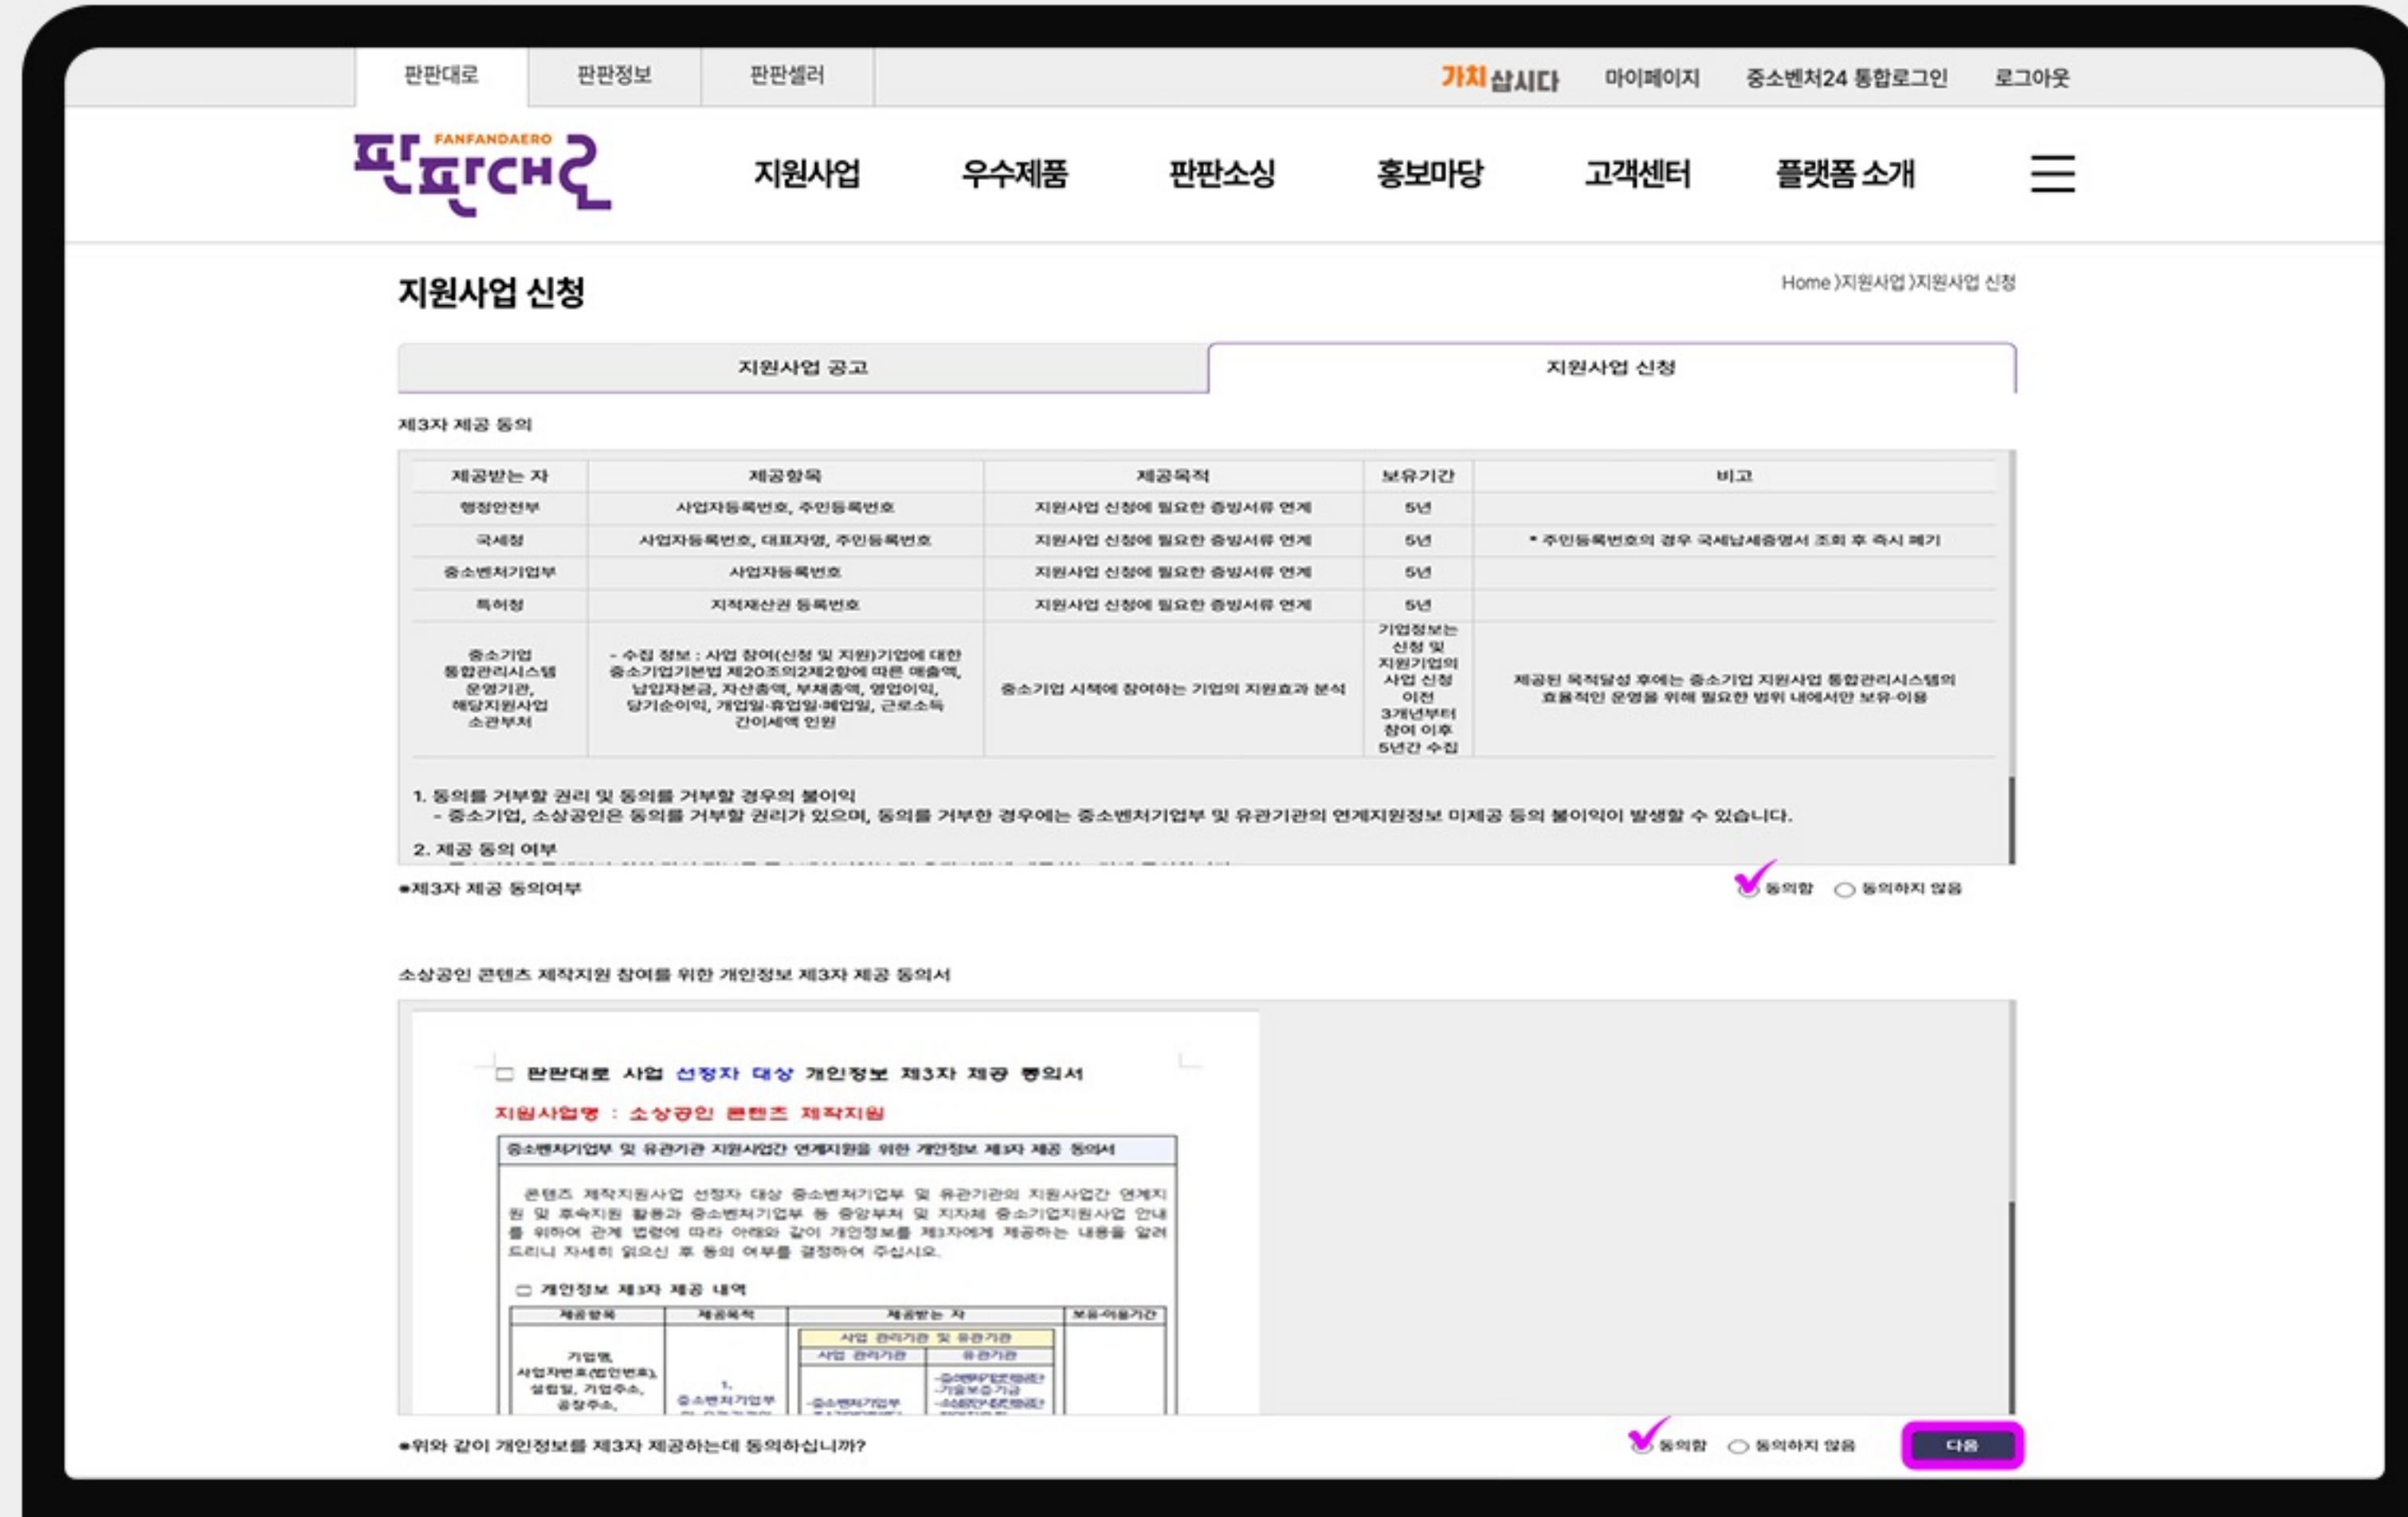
판판대로 판판정보 판판셀러

가치삽시다 마이페이지 중소벤처24 통합로그인 로그아웃

FANFANDAERO 판판대로

지원사업 우수제품 판판소싱 홍보마당 고객센터 플랫폼 소개

지원사업 신청

Home 〉지원사업 〉지원사업 신청

지원사업 공고 지원사업 신청

제3자 제공 동의

| 제공받는 자 | 제공항목 | 제공목적 | 보유기간 | 비고 |
|---|---|---|---|---|
| 행정안전부 | 사업자등록번호, 주민등록번호 | 지원사업 신청에 필요한 증빙서류 연계 | 5년 | |
| 국세청 | 사업자등록번호, 대표자명, 주민등록번호 | 지원사업 신청에 필요한 증빙서류 연계 | 5년 | * 주민등록번호의 경우 국세납세증명서 조회 후 즉시 폐기 |
| 중소벤처기업부 | 사업자등록번호 | 지원사업 신청에 필요한 증빙서류 연계 | 5년 | |
| 특허청 | 지적재산권 등록번호 | 지원사업 신청에 필요한 증빙서류 연계 | 5년 | |
| 중소기업 통합관리시스템 운영기관, 해당지원사업 소관부처 | - 수집 정보 : 사업 참여(신청 및 지원)기업에 대한 중소기업기본법 제20조의2제2항에 따른 매출액, 납입자본금, 자산총액, 부채총액, 영업이익, 당기순이익, 개업일·휴업일·폐업일, 근로소득 간이세액 인원 | 중소기업 시책에 참여하는 기업의 지원효과 분석 | 기업정보는 신청 및 지원기업의 사업 신청 이전 3개년부터 참여 이후 5년간 수집 | 제공된 목적달성 후에는 중소기업 지원사업 통합관리시스템의 효율적인 운영을 위해 필요한 범위 내에서만 보유·이용 |

1. 동의를 거부할 권리 및 동의를 거부할 경우의 불이익
- 중소기업, 소상공인은 동의를 거부할 권리가 있으며, 동의를 거부한 경우에는 중소벤처기업부 및 유관기관의 연계지원정보 미제공 등의 불이익이 발생할 수 있습니다.

2. 제공 동의 여부

●제3자 제공 동의여부

동의함 동의하지 않음

소상공인 콘텐츠 제작지원 참여를 위한 개인정보 제3자 제공 동의서

□ 판판대로 사업 선정자 대상 개인정보 제3자 제공 동의서

지원사업명 : 소상공인 콘텐츠 제작지원

중소벤처기업부 및 유관기관 지원사업간 연계지원을 위한 개인정보 제3자 제공 동의서

콘텐츠 제작지원사업 선정자 대상 중소벤처기업부 및 유관기관의 지원사업간 연계지원 및 후속지원 활동과 중소벤처기업부 등 중앙부처 및 지자체 중소기업지원사업 안내를 위하여 관계 법령에 따라 아래와 같이 개인정보를 제3자에게 제공하는 내용을 알려드리니 자세히 읽으신 후 동의 여부를 결정하여 주십시오.

□ 개인정보 제3자 제공 내역

| 제공항목 | 제공목적 | 제공받는 자 | 보유·이용기간 |
|---|---|---|---|
| 기업명, 사업자번호(법인번호), 설립일, 기업주소, 공장주소, | 1. 중소벤처기업부 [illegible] | 사업 관리기관 및 유관기관 / 사업 관리기관 / 유관기관 / -중소벤처기업부 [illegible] / -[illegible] -기술보증기금 -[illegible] | |

●위와 같이 개인정보를 제3자 제공하는데 동의하십니까?

동의함 동의하지 않음 다음